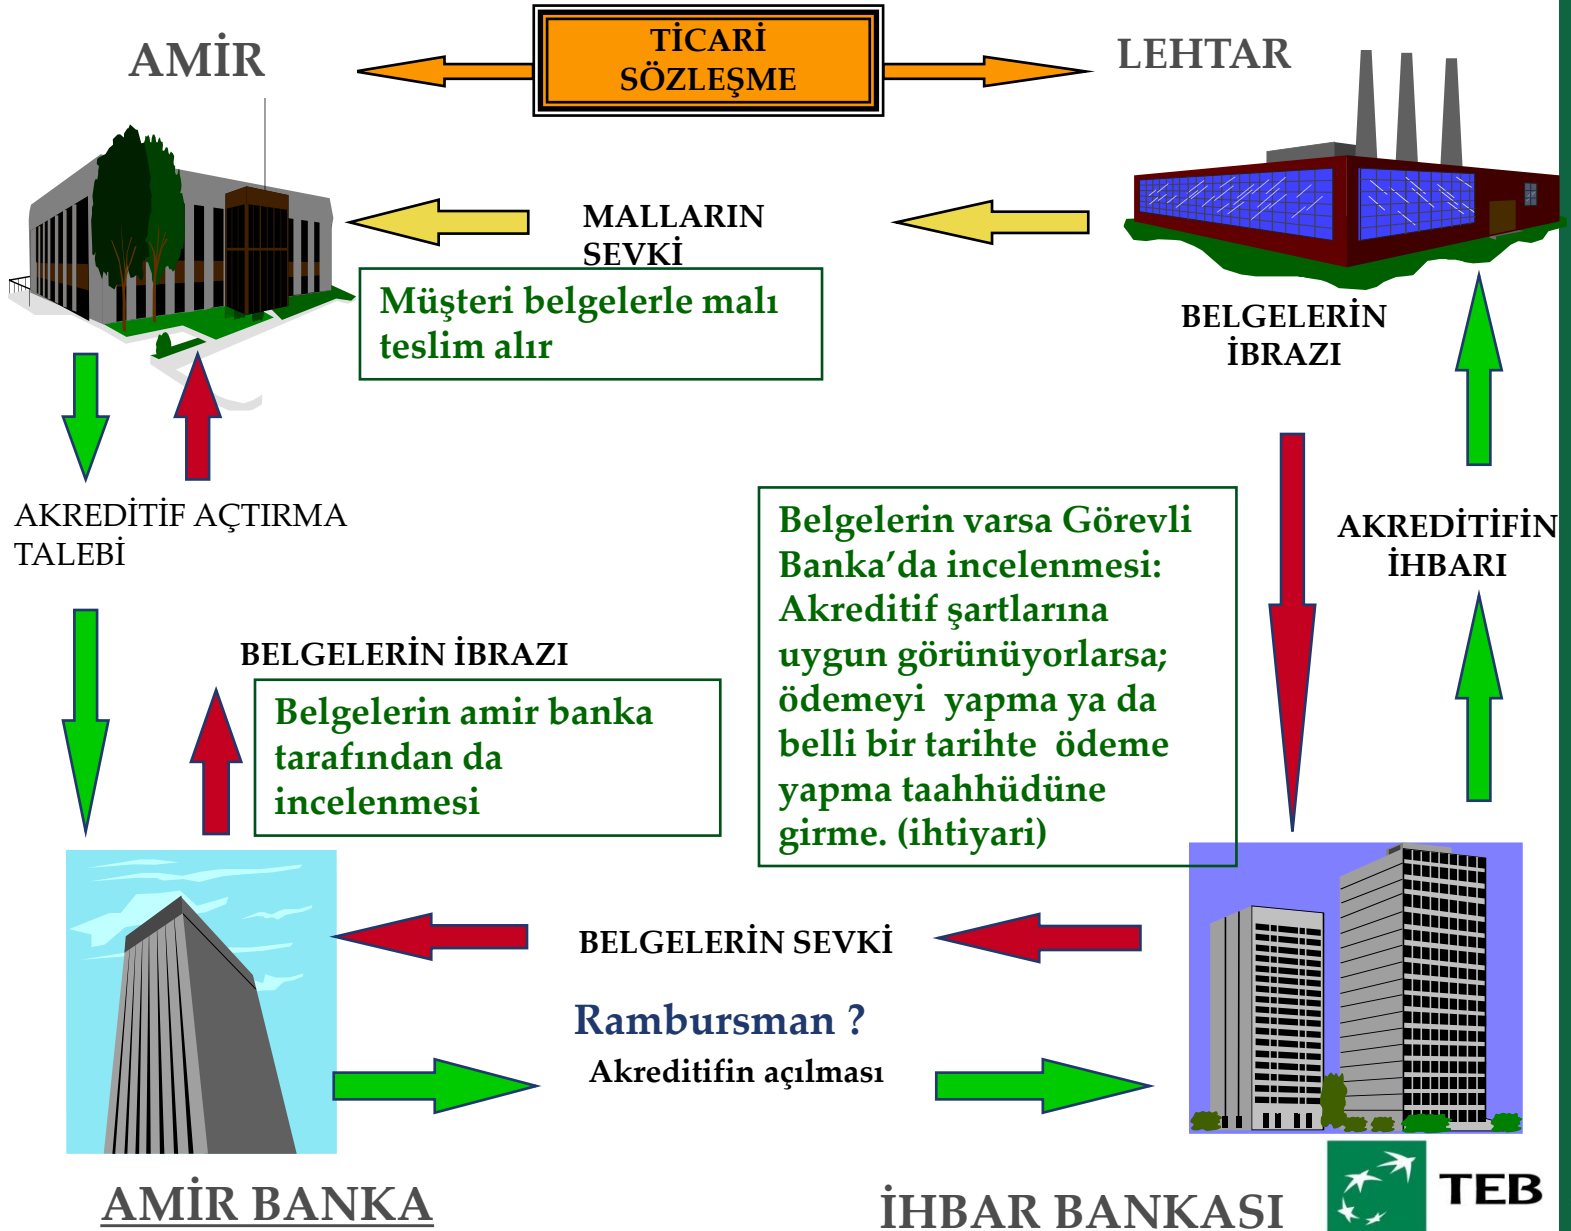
AMİR

TİCARİ SÖZLEŞME

LEHTAR

MALLARIN SEVKİ

Müşteri belgelerle malı teslim alır

BELGELERİN İBRAZI

AKREDİTİF AÇTIRMA TALEBİ

Belgelerin varsa Görevli Banka'da incelenmesi: Akreditif şartlarına uygun görünüyorlarsa; ödemeyi yapma ya da belli bir tarihte ödeme yapma taahhüdüne girme. (ihtiyari)

AKREDİTİFİN İHBARI

BELGELERİN İBRAZI

Belgelerin amir banka tarafından da incelenmesi

BELGELERİN SEVKİ

Rambursman ?

Akreditifin açılması

AMİR BANKA

İHBAR BANKASI

TEB